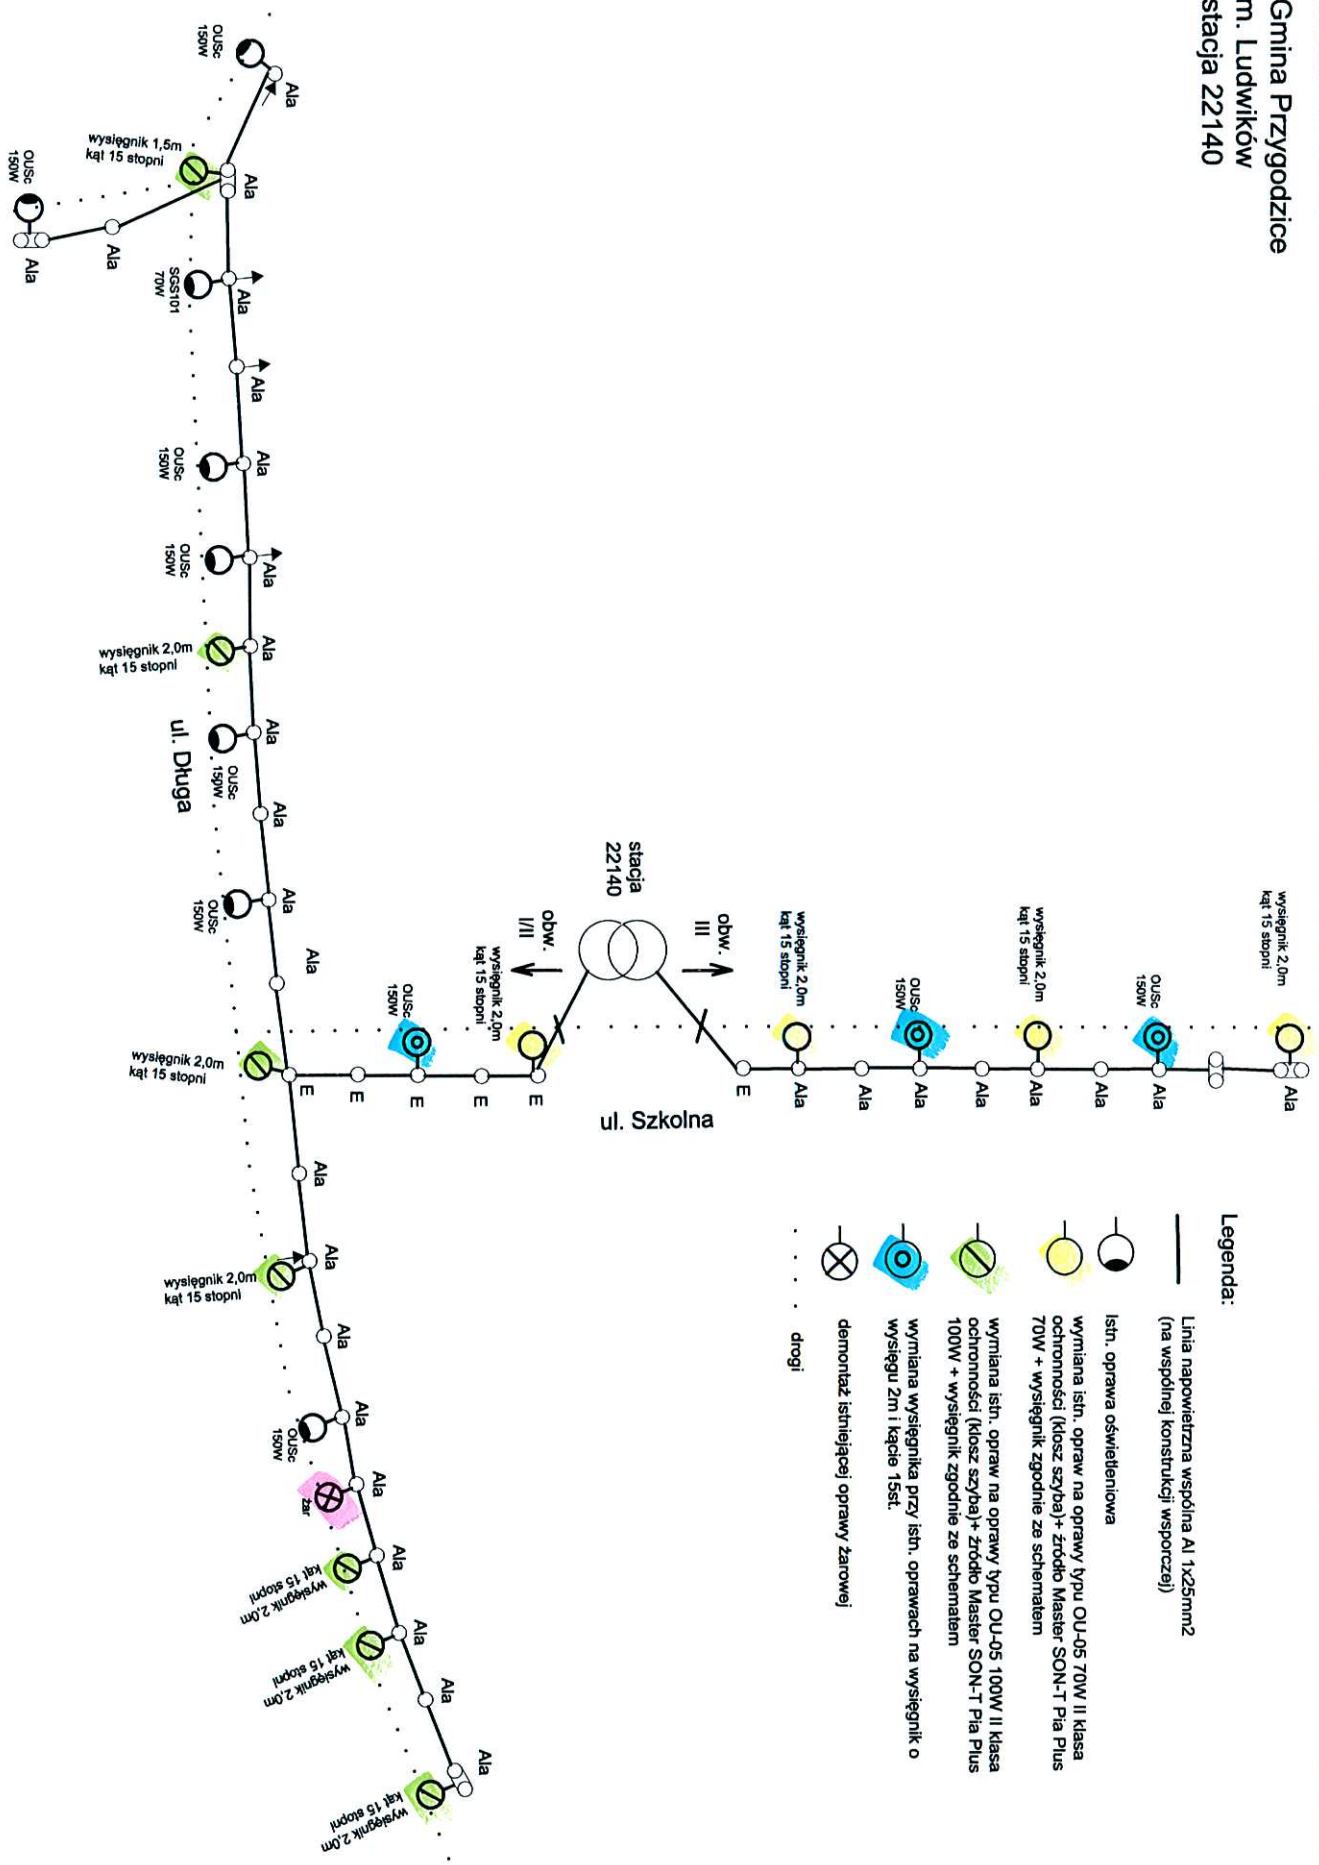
Gmina Przygodzice
m. Ludwików
stacja 22140

Ala
OUSc 150W
wysięgnik 1,5m kąt 15 stopni
Ala
OUSc 150W
Ala
Ala
SGS101 70W
Ala
Ala
Ala
OUSc 150W
Ala
OUSc 150W
Ala
wysięgnik 2,0m kąt 15 stopni
Ala
OUSc 150W
ul. Długa
Ala
Ala
OUSc 150W
Ala
wysięgnik 2,0m kąt 15 stopni
E
E
E
E
E
OUSc 150W
wysięgnik 2,0m kąt 15 stopni
obw. I/II
stacja 22140
obw. III
E
wysięgnik 2,0m kąt 15 stopni
Ala
Ala
OUSc 150W
Ala
Ala
wysięgnik 2,0m kąt 15 stopni
Ala
Ala
OUSc 150W
Ala
wysięgnik 2,0m kąt 15 stopni
Ala
ul. Szkolna
Ala
Ala
wysięgnik 2,0m kąt 15 stopni
Ala
Ala
OUSc 150W
Ala
żar
Ala
wysięgnik 2,0m kąt 15 stopni
Ala
wysięgnik 2,0m kąt 15 stopni
Ala
Ala
wysięgnik 2,0m kąt 15 stopni

Legenda:
Linia napowietrzna wspólna Al 1x25mm2 (na wspólnej konstrukcji wsporczej)
Istn. oprawa oświetleniowa
wymiana istn. opraw na oprawy typu OU-05 70W II klasa ochronności (klosz szyba)+ źródło Master SON-T Pia Plus 70W + wysięgnik zgodnie ze schematem
wymiana istn. opraw na oprawy typu OU-05 100W II klasa ochronności (klosz szyba)+ źródło Master SON-T Pia Plus 100W + wysięgnik zgodnie ze schematem
wymiana wysięgnika przy istn. oprawach na wysięgnik o wysięgu 2m i kącie 15st.
demontaż istniejącej oprawy żarowej
drogi